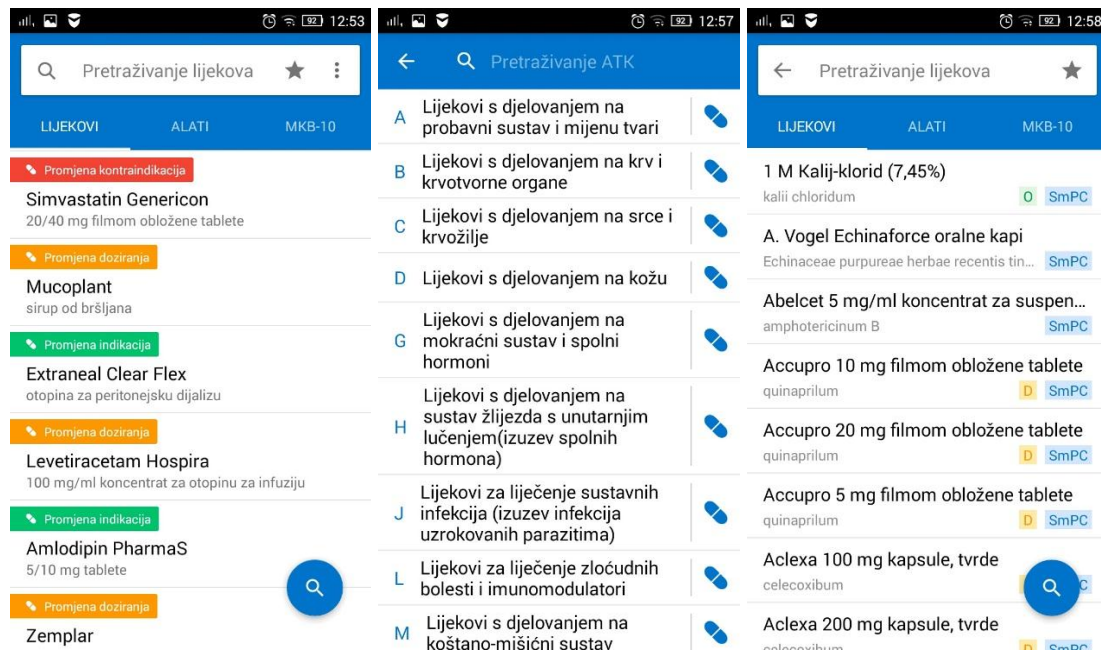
92 12:53

Pretraživanje lijekova

LIJEKOVI ALATI MKB-10

Promjena kontraindikacija
Simvastatin Genericon
20/40 mg filmom obložene tablete

Promjena doziranja
Mucoplant
sirup od bršljana

Promjena indikacija
Extraneal Clear Flex
otopina za peritonejsku dijalizu

Promjena doziranja
Levetiracetam Hospira
100 mg/ml koncentrat za otopinu za infuziju

Promjena indikacija
Amlodipin PharmaS
5/10 mg tablete

Promjena doziranja
Zemplar

92 12:57

Pretraživanje ATK

A Lijekovi s djelovanjem na probavni sustav i mijenu tvari
B Lijekovi s djelovanjem na krv i krvotvorne organe
C Lijekovi s djelovanjem na srce i krvožilje
D Lijekovi s djelovanjem na kožu
G Lijekovi s djelovanjem na mokraćni sustav i spolni hormoni
H Lijekovi s djelovanjem na sustav žlijezda s unutarnjim lučenjem(izuzev spolnih hormona)
J Lijekovi za liječenje sustavnih infekcija (izuzev infekcija uzrokovanih parazitima)
L Lijekovi za liječenje zloćudnih bolesti i imunomodulatori
M Lijekovi s djelovanjem na koštano-mišićni sustav

92 12:58

Pretraživanje lijekova

LIJEKOVI ALATI MKB-10

1 M Kalij-klorid (7,45%)
kalii chloridum O SmPC

A. Vogel Echinaforce oralne kapi
Echinaceae purpureae herbae recentis tin... SmPC

Abelcet 5 mg/ml koncentrat za suspen...
amphotericinum B SmPC

Accupro 10 mg filmom obložene tablete
quinaprilum D SmPC

Accupro 20 mg filmom obložene tablete
quinaprilum D SmPC

Accupro 5 mg filmom obložene tablete
quinaprilum D SmPC

Aclexa 100 mg kapsule, tvrde
celecoxibum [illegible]C

Aclexa 200 mg kapsule, tvrde
celecoxibum D SmPC